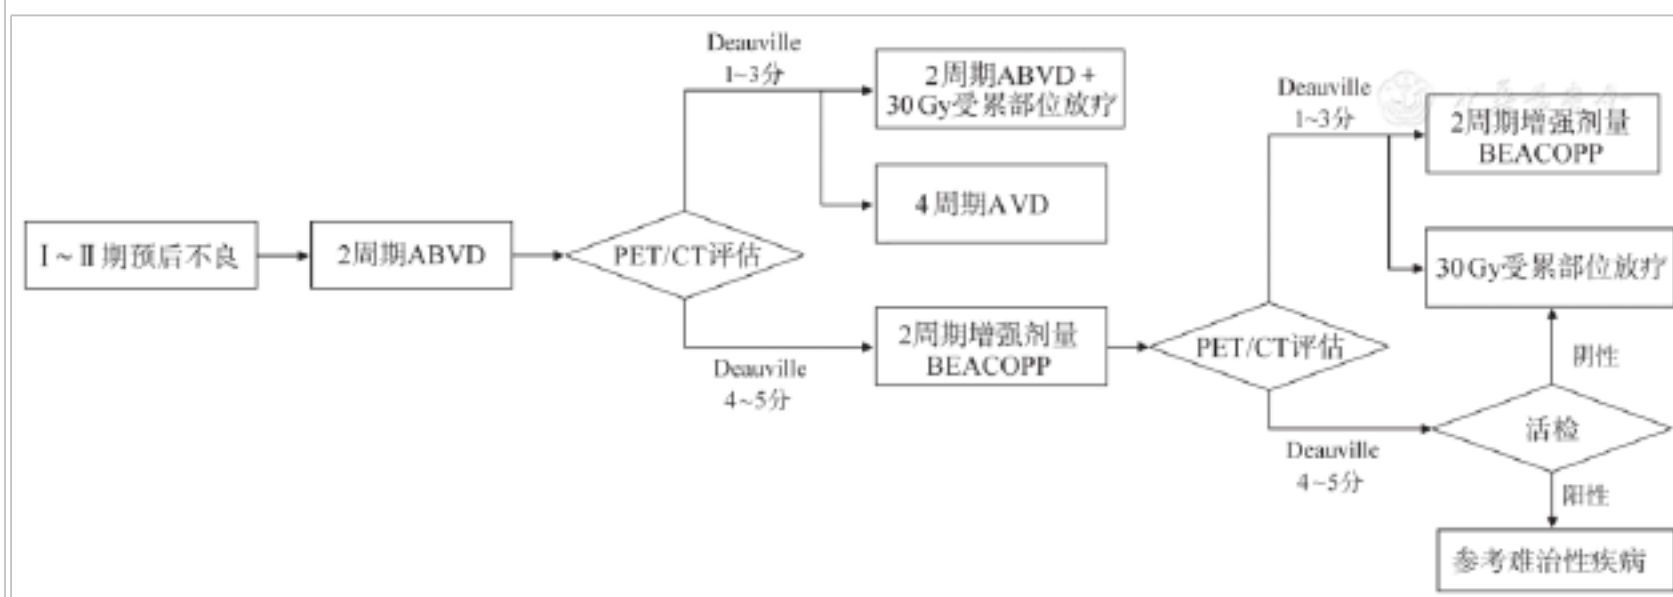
Ⅰ~Ⅱ期预后不良

2周期ABVD

PET/CT评估

Deauville
1~3分

2周期ABVD +
30 Gy受累部位放疗

4周期AVD

Deauville
4~5分

2周期增强剂量
BEACOPP

PET/CT评估

Deauville
1~3分

2周期增强剂量
BEACOPP

30 Gy受累部位放疗

阴性

活检

Deauville
4~5分

阳性

参考难治性疾病